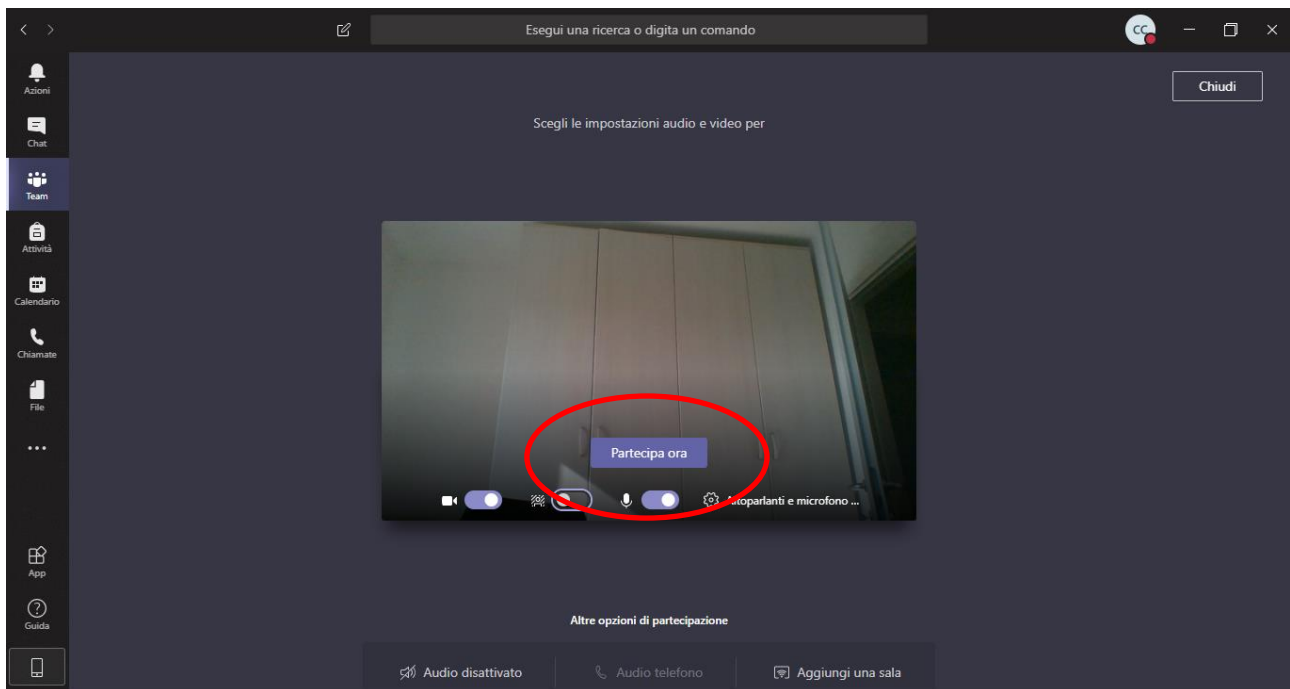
Esegui una ricerca o digita un comando

CC

Azioni
Chat
Team
Attività
Calendario
Chiamate
File
...
App
Guida

Chiudi

Scegli le impostazioni audio e video per

Partecipa ora

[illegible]toparlanti e microfono ...

Altre opzioni di partecipazione

Audio disattivato
Audio telefono
Aggiungi una sala